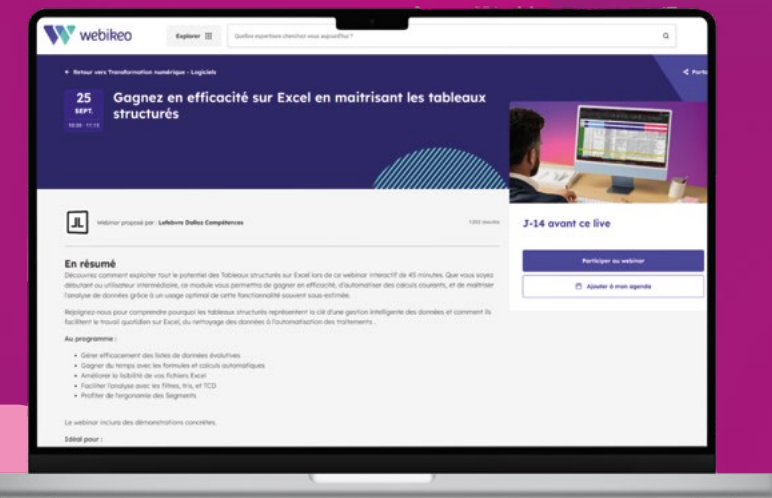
webikeo

Explorer

Quelles expertises cherchez-vous aujourd'hui ?

← Retour vers Transformation numérique - Logiciels

Partager

25
SEPT.
10:30 - 11:15

Gagnez en efficacité sur Excel en maitrisant les tableaux structurés

JL

Webinar proposé par : Lefebvre Dalloz Compétences

1202 inscrits

J-14 avant ce live

Participer au webinar

Ajouter à mon agenda

En résumé

Découvrez comment exploiter tout le potentiel des Tableaux structurés sur Excel lors de ce webinar interactif de 45 minutes. Que vous soyez débutant ou utilisateur intermédiaire, ce module vous permettra de gagner en efficacité, d'automatiser des calculs courants, et de maîtriser l'analyse de données grâce à un usage optimal de cette fonctionnalité souvent sous-estimée.

Rejoignez-nous pour comprendre pourquoi les tableaux structurés représentent la clé d'une gestion intelligente des données et comment ils facilitent le travail quotidien sur Excel, du nettoyage des données à l'automatisation des traitements .

Au programme :

• Gérer efficacement des listes de données évolutives
• Gagner du temps avec les formules et calculs automatiques
• Améliorer la lisibilité de vos fichiers Excel
• Faciliter l'analyse avec les filtres, tris, et TCD
• Profiter de l'ergonomie des Segments

Le webinar inclura des démonstrations concrètes.

Idéal pour :